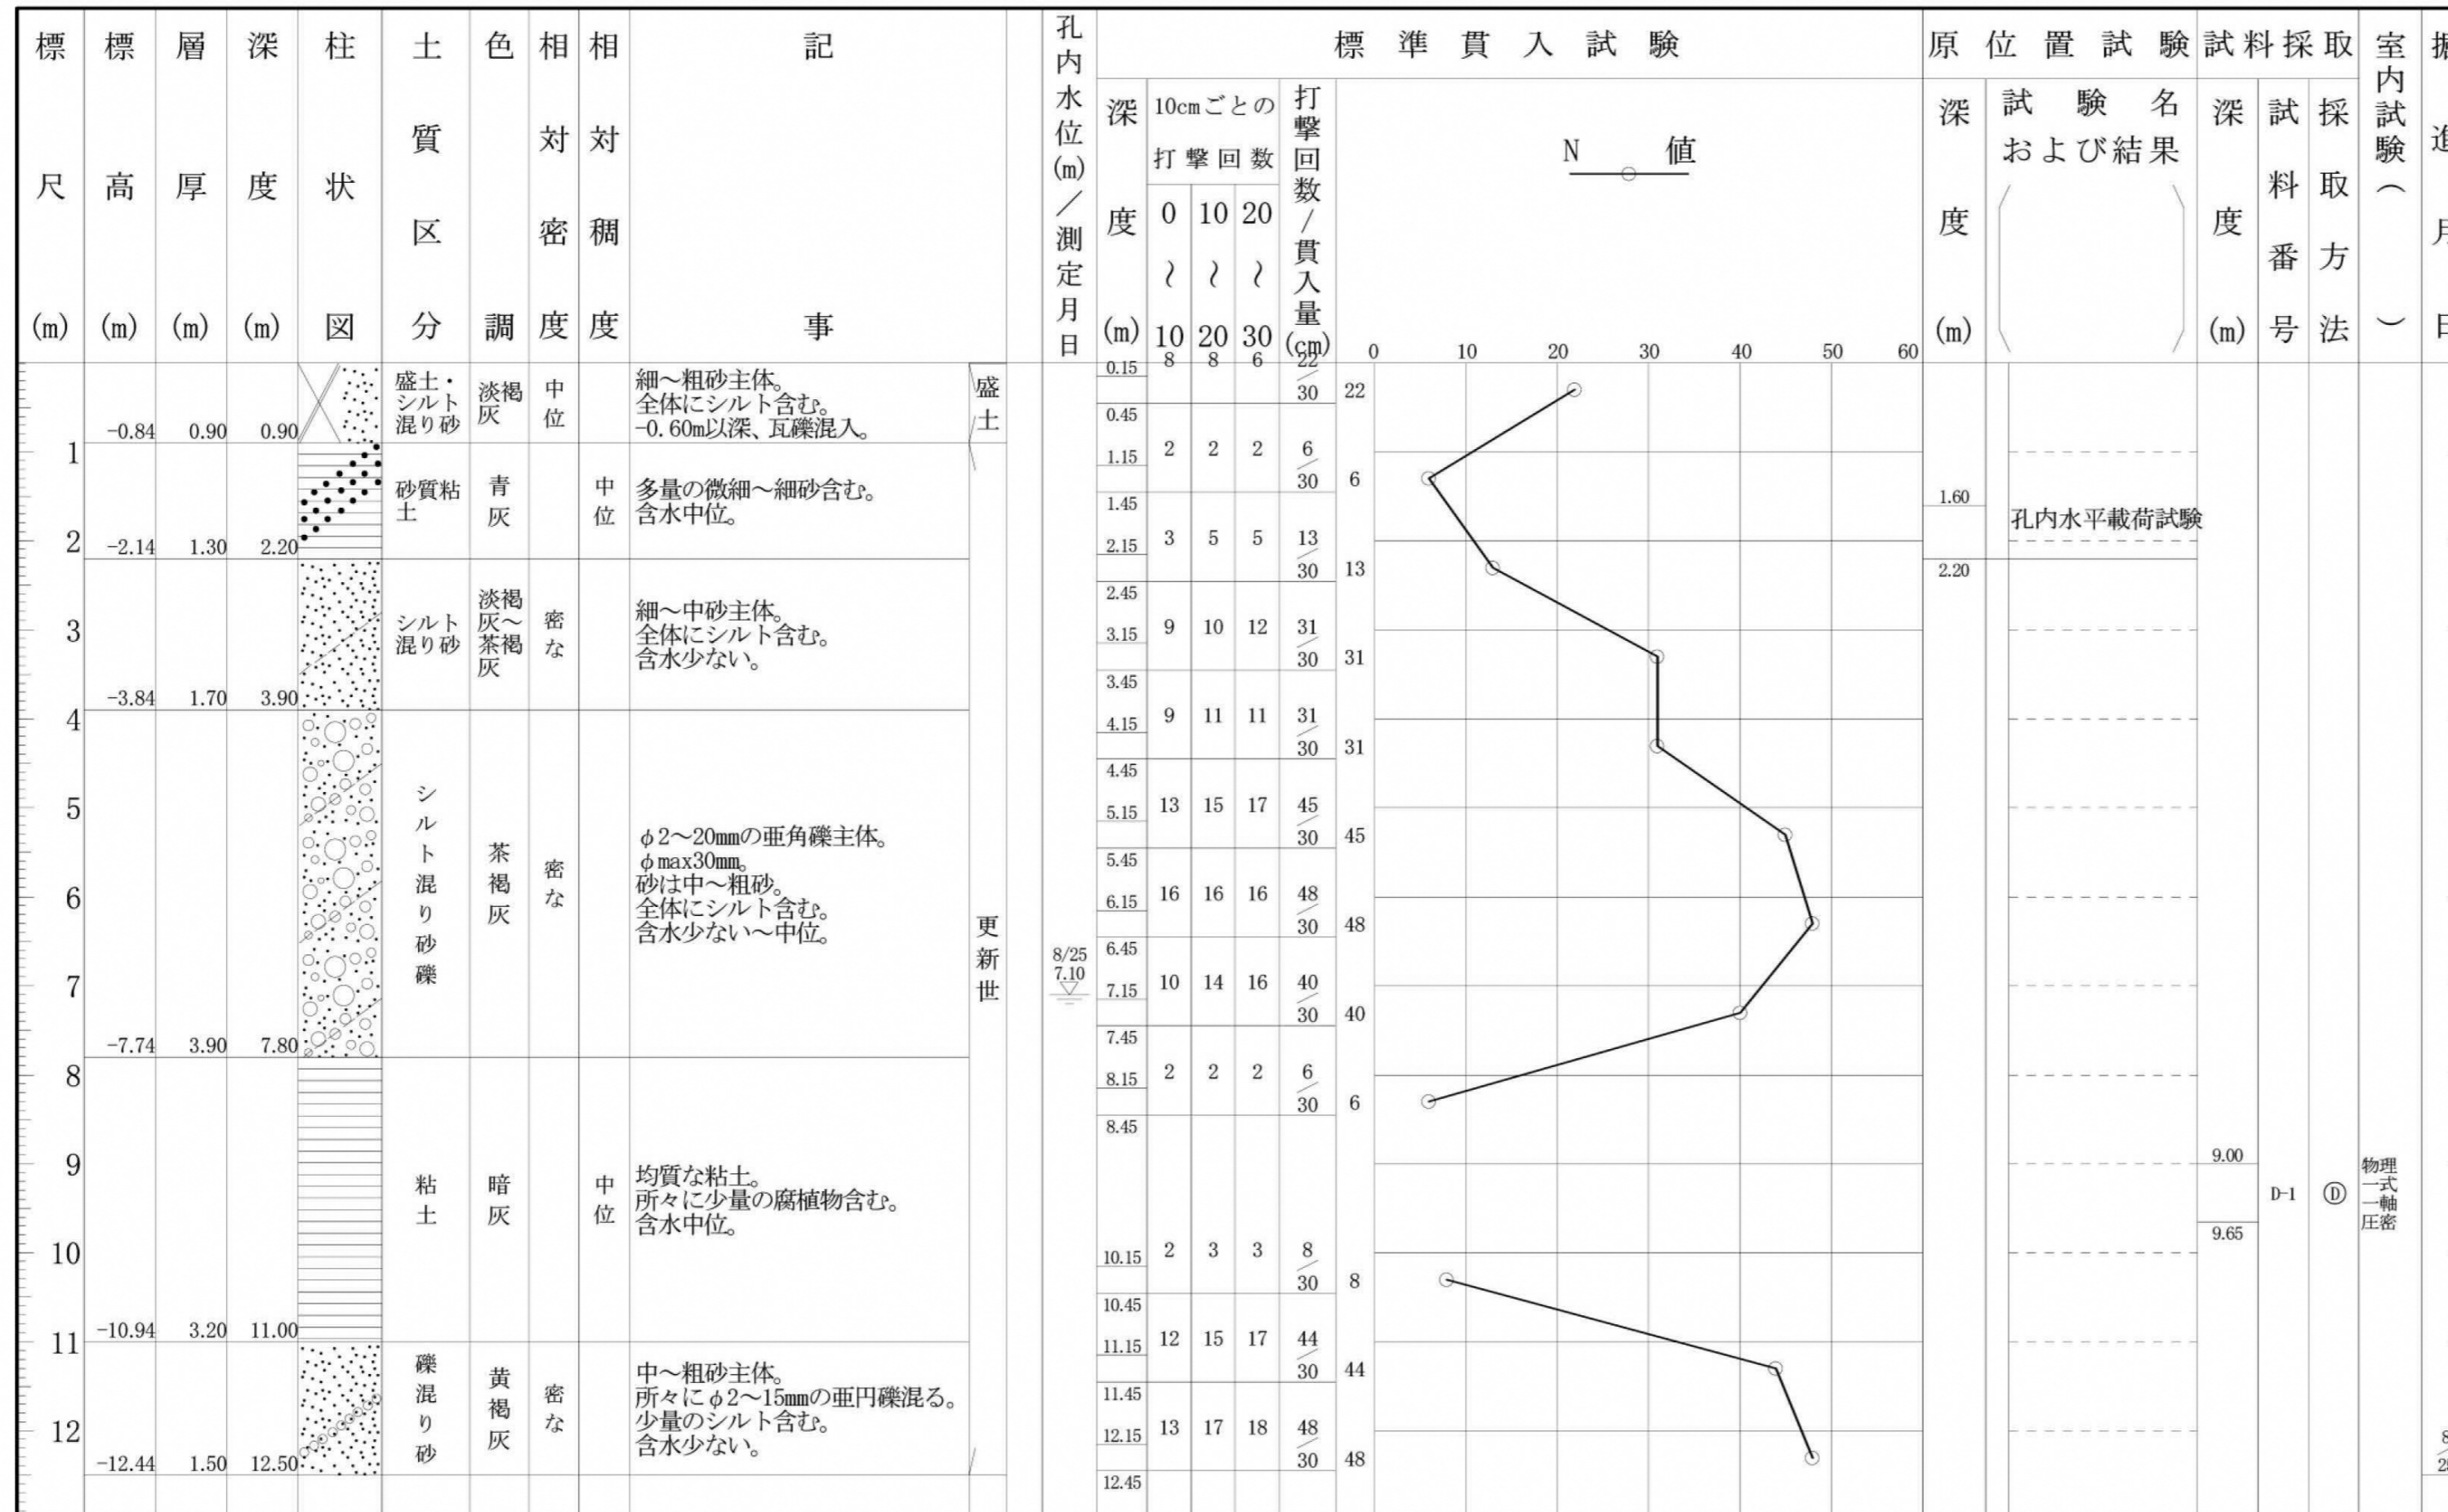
| 標尺 (m) | 標高 (m) | 層厚 (m) | 深度 (m) | 柱状図 | 土質区分 | 色調 | 相対密度 | 相対稠度 | 記事 | | 孔内水位(m)/測定月日 |
|---|---|---|---|---|---|---|---|---|---|---|---|
| 1 | -0.84 | 0.90 | 0.90 | | 盛土・シルト混り砂 | 淡褐灰 | 中位 | | 細～粗砂主体。全体にシルト含む。-0.60m以深、瓦礫混入。 | 盛土 | |
| 2 | -2.14 | 1.30 | 2.20 | | 砂質粘土 | 青灰 | | 中位 | 多量の微細～細砂含む。含水中位。 | 更新世 | |
| 3 | -3.84 | 1.70 | 3.90 | | シルト混り砂 | 淡褐灰～茶褐灰 | 密な | | 細～中砂主体。全体にシルト含む。含水少ない。 | | |
| 4 5 6 7 | -7.74 | 3.90 | 7.80 | | シルト混り砂礫 | 茶褐灰 | 密な | | φ2～20mmの亜角礫主体。φmax30mm。砂は中～粗砂。全体にシルト含む。含水少ない～中位。 | | 8/25 7.10 |
| 8 9 10 | -10.94 | 3.20 | 11.00 | | 粘土 | 暗灰 | | 中位 | 均質な粘土。所々に少量の腐植物含む。含水中位。 | | |
| 11 12 | -12.44 | 1.50 | 12.50 | | 礫混り砂 | 黄褐灰 | 密な | | 中～粗砂主体。所々にφ2～15mmの亜円礫混る。少量のシルト含む。含水少ない。 | | |

標準貫入試験

| 深度 (m) | 10cmごとの打撃回数 0～10 | 10～20 | 20～30 | 打撃回数/貫入量(cm) | N値 |
|---|---|---|---|---|---|
| 0.15 | 8 | 8 | 6 | 22/30 | 22 |
| 0.45 / 1.15 | 2 | 2 | 2 | 6/30 | 6 |
| 1.45 / 2.15 | 3 | 5 | 5 | 13/30 | 13 |
| 2.45 / 3.15 | 9 | 10 | 12 | 31/30 | 31 |
| 3.45 / 4.15 | 9 | 11 | 11 | 31/30 | 31 |
| 4.45 / 5.15 | 13 | 15 | 17 | 45/30 | 45 |
| 5.45 / 6.15 | 16 | 16 | 16 | 48/30 | 48 |
| 6.45 / 7.15 | 10 | 14 | 16 | 40/30 | 40 |
| 7.45 / 8.15 | 2 | 2 | 2 | 6/30 | 6 |
| 8.45 / 10.15 | 2 | 3 | 3 | 8/30 | 8 |
| 10.45 / 11.15 | 12 | 15 | 17 | 44/30 | 44 |
| 11.45 / 12.15 | 13 | 17 | 18 | 48/30 | 48 |
| 12.45 | | | | | |

N値
0 10 20 30 40 50 60

原位置試験
深度 (m) | 試験名および結果
1.60 - 2.20 | 孔内水平載荷試験

試料採取
深度 (m) | 試料番号 | 採取方法
9.00 - 9.65 | D-1 | Ⓓ

室内試験（ ）
物理一式 一軸 圧密

掘進月日